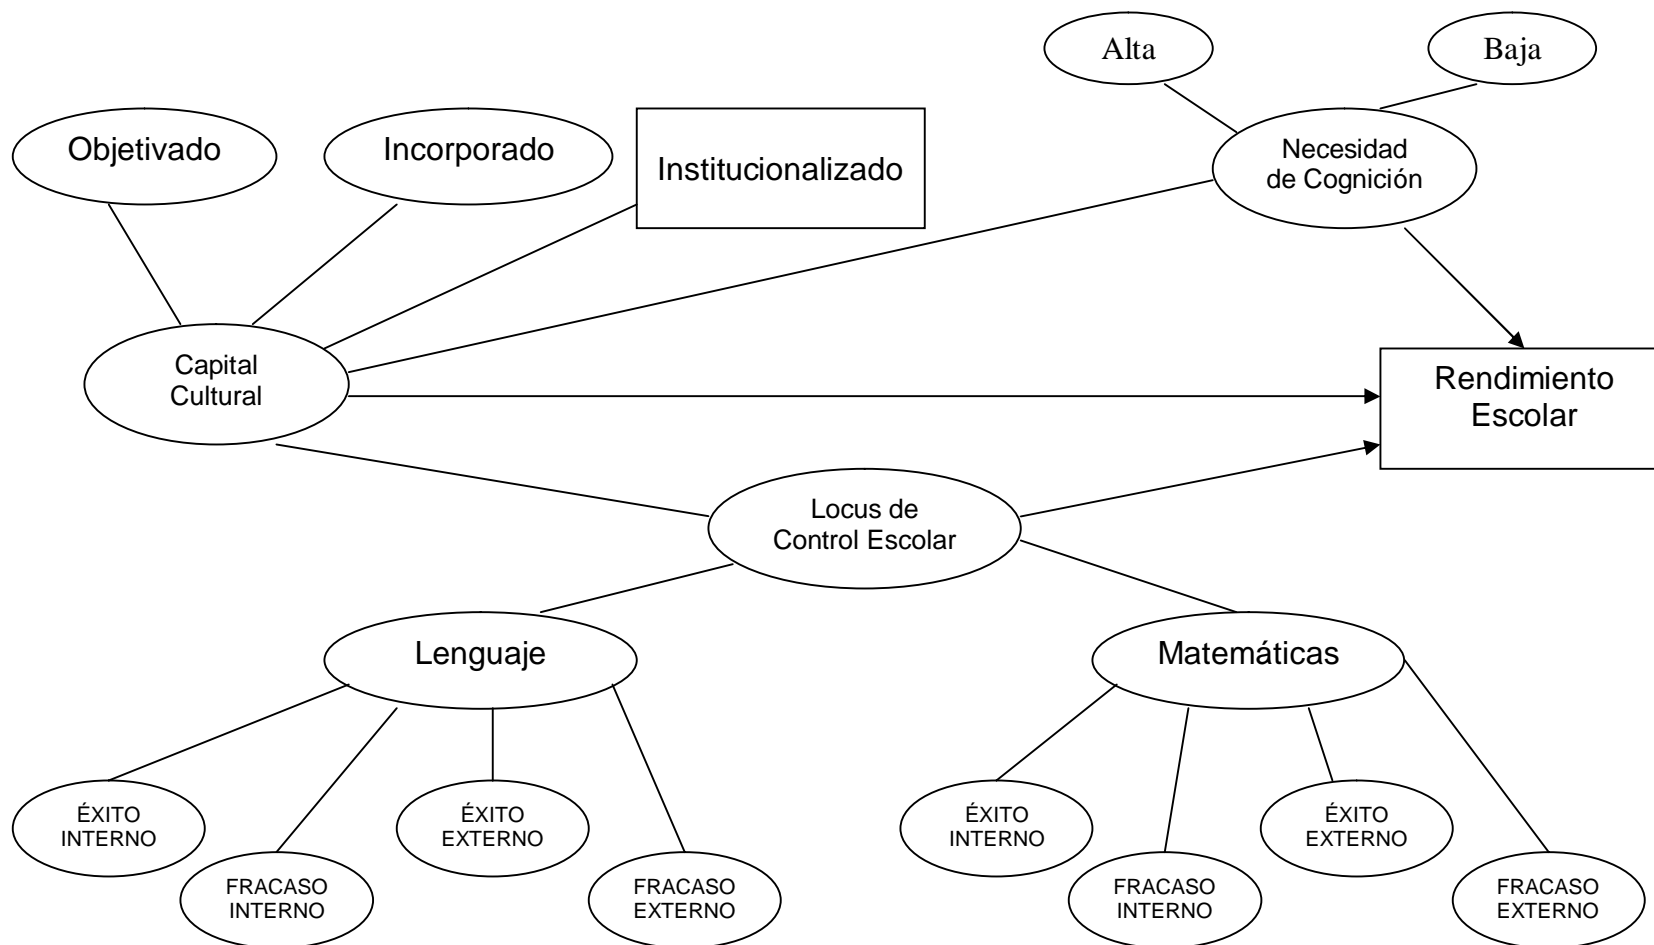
Alta

Baja

Objetivado

Incorporado

Institucionalizado

Necesidad de Cognición

Capital Cultural

Rendimiento Escolar

Locus de Control Escolar

Lenguaje

Matemáticas

ÉXITO INTERNO

FRACASO INTERNO

ÉXITO EXTERNO

FRACASO EXTERNO

ÉXITO INTERNO

FRACASO INTERNO

ÉXITO EXTERNO

FRACASO EXTERNO